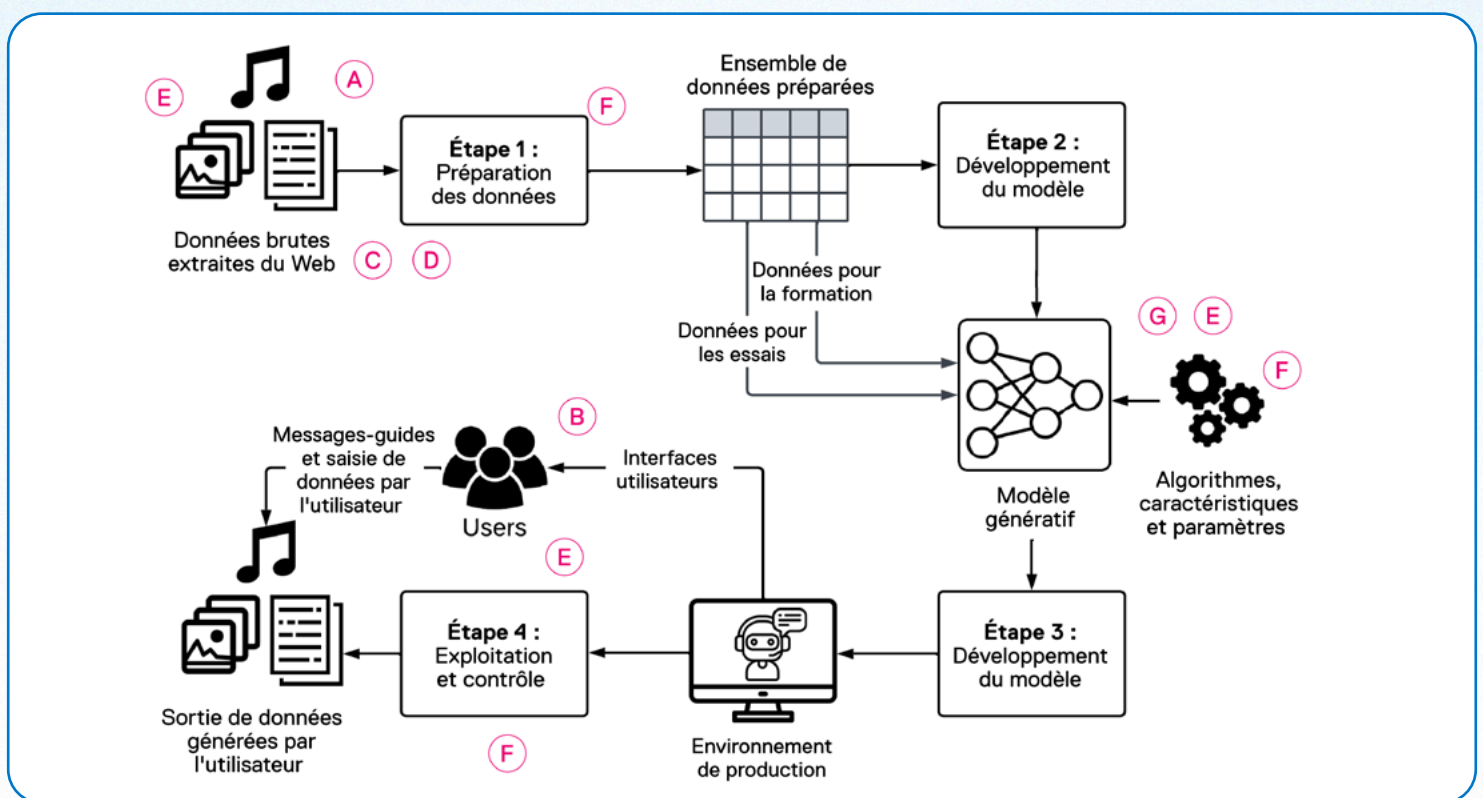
E

A

Données brutes extraites du Web

C

D

Étape 1 :
Préparation des données

F

Ensemble de données préparées

Étape 2 :
Développement du modèle

Données pour la formation

Données pour les essais

G

E

F

Modèle génératif

Algorithmes, caractéristiques et paramètres

B

Messages-guides et saisie de données par l'utilisateur

Users

Interfaces utilisateurs

E

Étape 4 :
Exploitation et contrôle

Étape 3 :
Développement du modèle

Sortie de données générées par l'utilisateur

F

Environnement de production